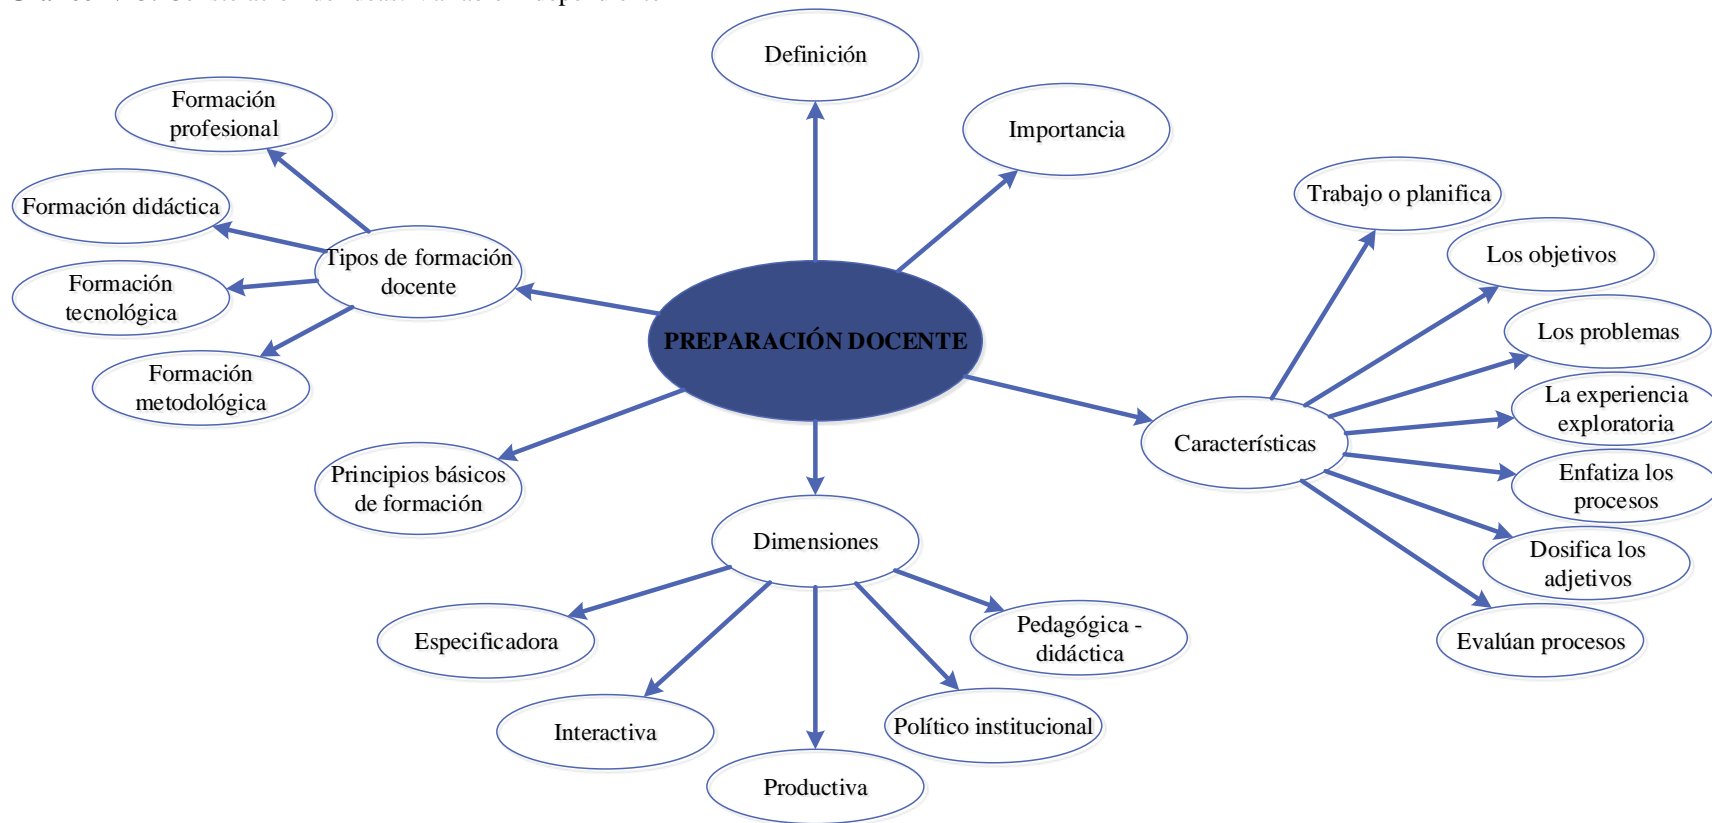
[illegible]

PREPARACIÓN DOCENTE

Definición

Importancia

Tipos de formación docente

Formación profesional

Formación didáctica

Formación tecnológica

Formación metodológica

Principios básicos de formación

Dimensiones

Especificadora

Interactiva

Productiva

Político institucional

Pedagógica - didáctica

Características

Trabajo o planifica

Los objetivos

Los problemas

La experiencia exploratoria

Enfatiza los procesos

Dosifica los adjetivos

Evalúan procesos